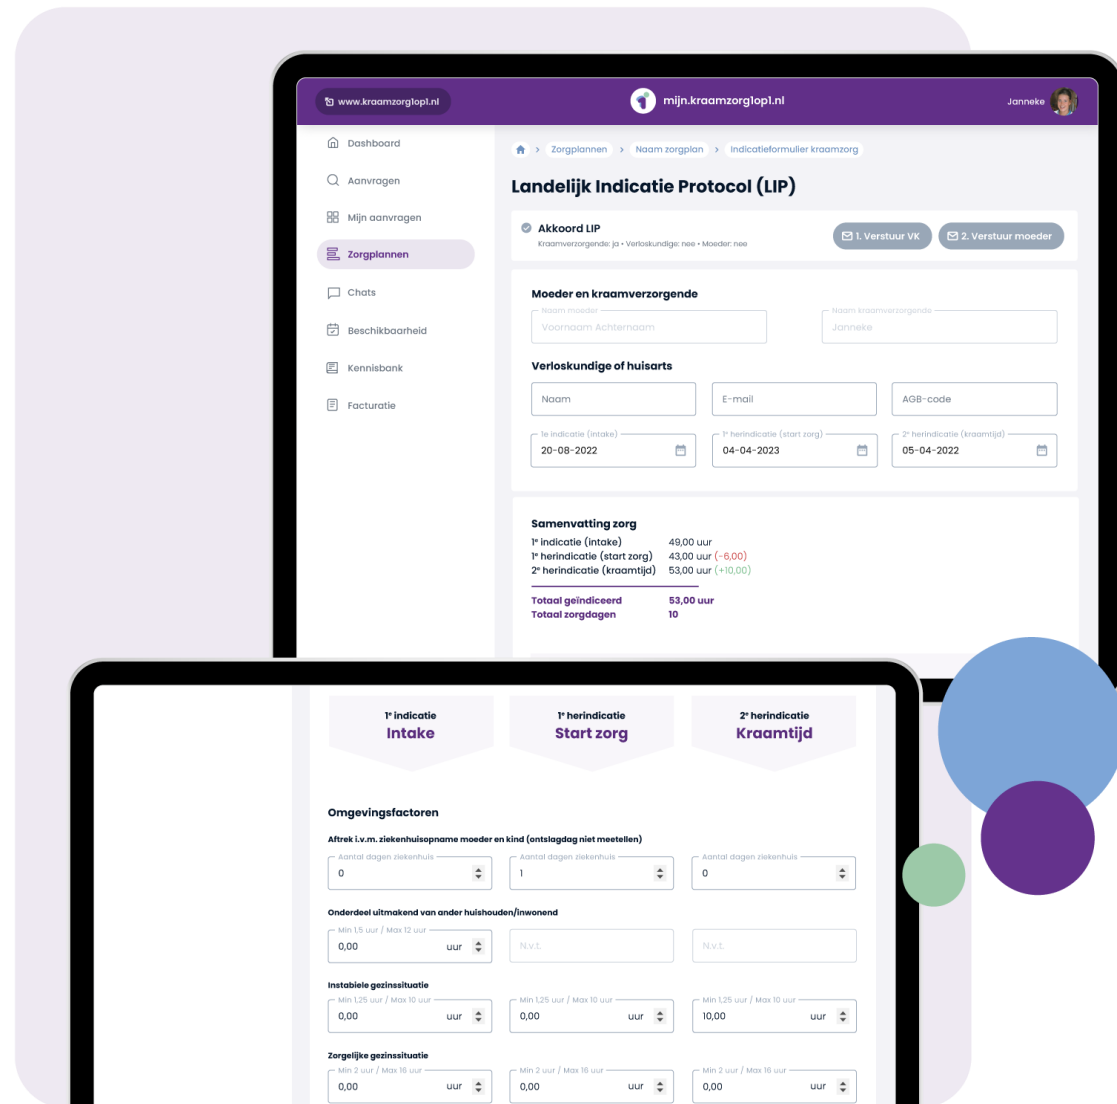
www.kraamzorg1op1.nl

mijn.kraamzorg1op1.nl

Janneke

Dashboard
Aanvragen
Mijn aanvragen
Zorgplannen
Chats
Beschikbaarheid
Kennisbank
Facturatie

Zorgplannen > Naam zorgplan > Indicatieformulier kraamzorg

Landelijk Indicatie Protocol (LIP)

Akkoord LIP
Kraamverzorgende: ja • Verloskundige: nee • Moeder: nee

1. Verstuur VK
2. Verstuur moeder

Moeder en kraamverzorgende

Naam moeder
Voornaam Achternaam

Naam kraamverzorgende
Janneke

Verloskundige of huisarts

Naam
E-mail
AGB-code

1e indicatie (intake)
20-08-2022

1e herindicatie (start zorg)
04-04-2023

2e herindicatie (kraamtijd)
05-04-2022

Samenvatting zorg

| | |
|---|---|
| 1e indicatie (intake) | 49,00 uur |
| 1e herindicatie (start zorg) | 43,00 uur (-6,00) |
| 2e herindicatie (kraamtijd) | 53,00 uur (+10,00) |
| Totaal geïndiceerd | 53,00 uur |
| Totaal zorgdagen | 10 |

1e indicatie
Intake

1e herindicatie
Start zorg

2e herindicatie
Kraamtijd

Omgevingsfactoren

Aftrek i.v.m. ziekenhuisopname moeder en kind (ontslagdag niet meetellen)

Aantal dagen ziekenhuis
0

Aantal dagen ziekenhuis
1

Aantal dagen ziekenhuis
0

Onderdeel uitmakend van ander huishouden/inwonend

Min 1,5 uur / Max 12 uur
0,00 uur

N.v.t.

N.v.t.

Instabiele gezinssituatie

Min 1,25 uur / Max 10 uur
0,00 uur

Min 1,25 uur / Max 10 uur
0,00 uur

Min 1,25 uur / Max 10 uur
10,00 uur

Zorgelijke gezinssituatie

Min 2 uur / Max 16 uur
0,00 uur

Min 2 uur / Max 16 uur
0,00 uur

Min 2 uur / Max 16 uur
0,00 uur